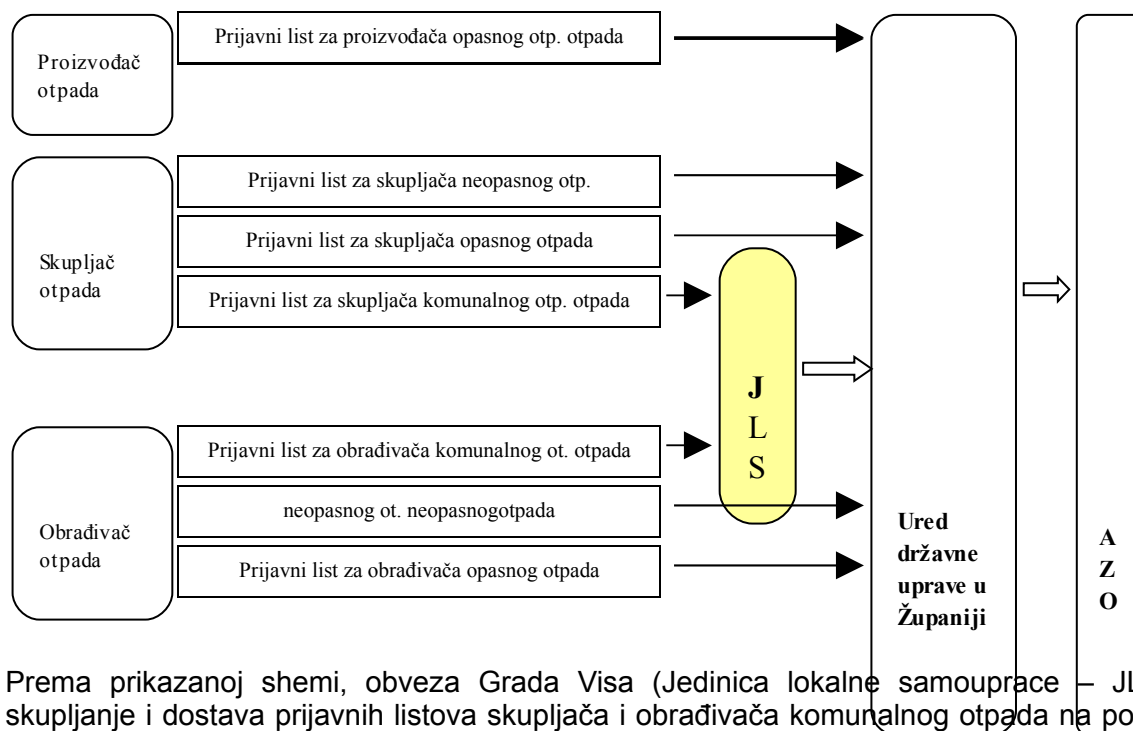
Proizvođač otpada

Prijavni list za proizvođača opasnog otp. otpada

Skupljač otpada

Prijavni list za skupljača neopasnog otp.

Prijavni list za skupljača opasnog otpada

Prijavni list za skupljača komunalnog otp. otpada

J
L
S

Obrađivač otpada

Prijavni list za obrađivača komunalnog ot. otpada

neopasnog ot. neopasnogotpada

Prijavni list za obrađivača opasnog otpada

Ured državne uprave u Županiji

A
Z
O

Prema prikazanoj shemi, obveza Grada Visa (Jedinica lokalne samouprace – JL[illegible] skupljanje i dostava prijavnih listova skupljača i obrađivača komunalnog otpada na po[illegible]